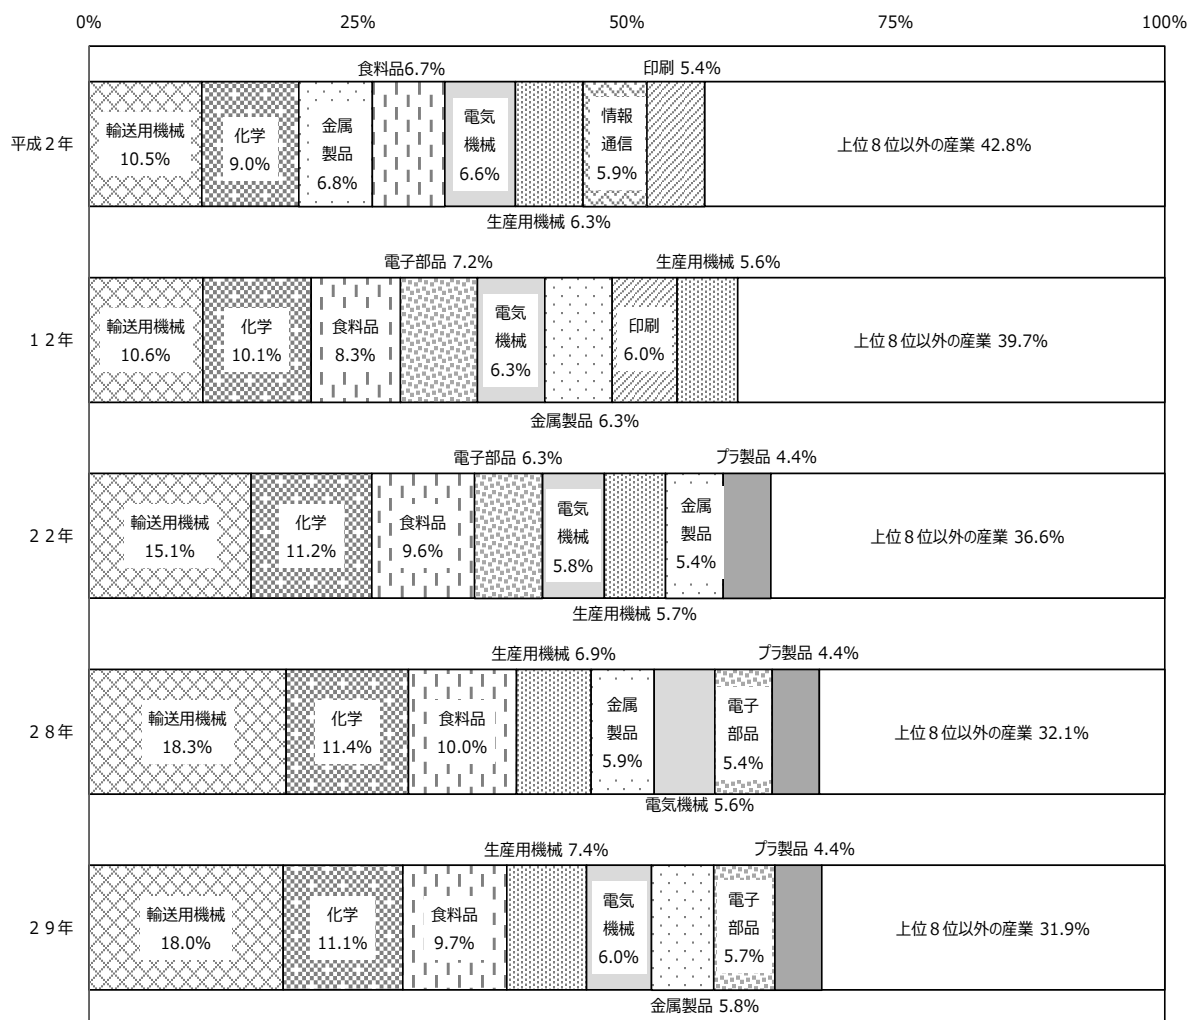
0%
25%
50%
75%
100%

食料品6.7%
印刷 5.4%

平成２年
輸送用機械 10.5%
化学 9.0%
金属製品 6.8%
電気機械 6.6%
情報通信 5.9%
上位８位以外の産業 42.8%

生産用機械 6.3%

電子部品 7.2%
生産用機械 5.6%

１２年
輸送用機械 10.6%
化学 10.1%
食料品 8.3%
電気機械 6.3%
印刷 6.0%
上位８位以外の産業 39.7%

金属製品 6.3%

電子部品 6.3%
プラ製品 4.4%

２２年
輸送用機械 15.1%
化学 11.2%
食料品 9.6%
電気機械 5.8%
金属製品 5.4%
上位８位以外の産業 36.6%

生産用機械 5.7%

生産用機械 6.9%
プラ製品 4.4%

２８年
輸送用機械 18.3%
化学 11.4%
食料品 10.0%
金属製品 5.9%
電子部品 5.4%
上位８位以外の産業 32.1%

電気機械 5.6%

生産用機械 7.4%
プラ製品 4.4%

２９年
輸送用機械 18.0%
化学 11.1%
食料品 9.7%
電気機械 6.0%
電子部品 5.7%
上位８位以外の産業 31.9%

金属製品 5.8%